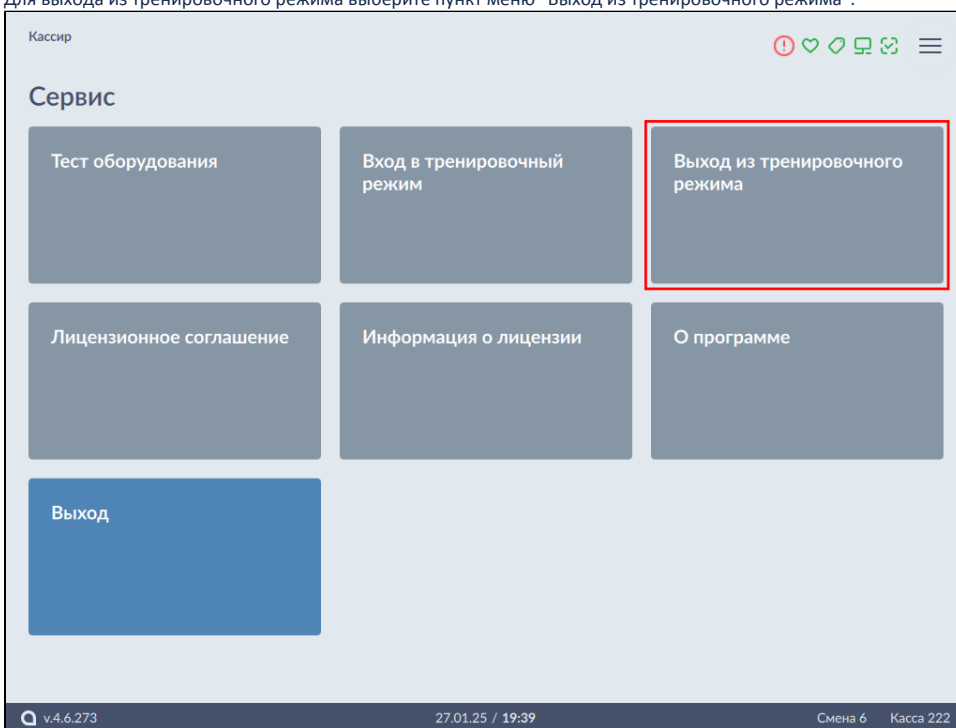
Для выхода из тренировочного режима выберите пункт меню "Выход из тренировочного режима".

Кассир

Сервис

Тест оборудования

Вход в тренировочный режим

Выход из тренировочного режима

Лицензионное соглашение

Информация о лицензии

О программе

Выход

v.4.6.273

27.01.25 / 19:39

Смена 6

Касса 222